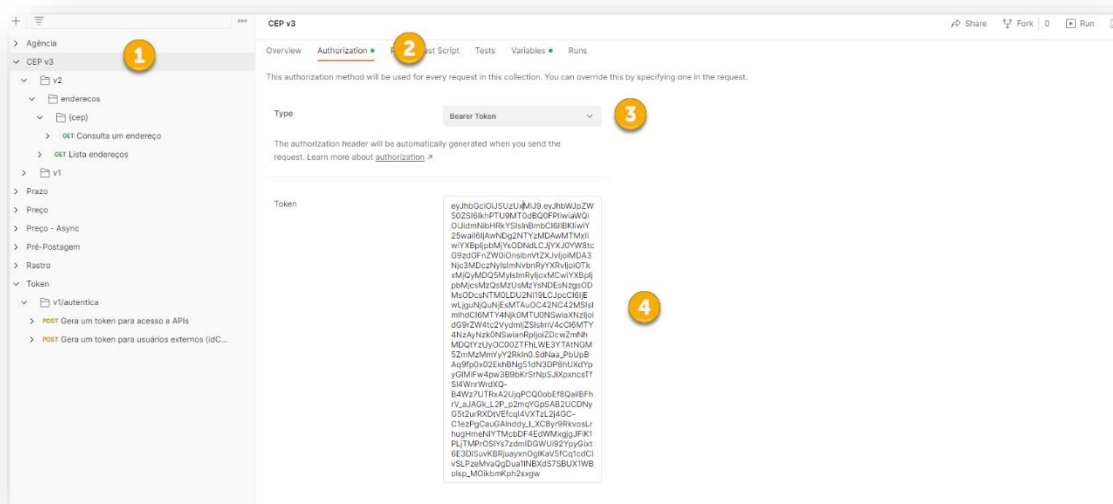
Agência
1
CEP v3
v2
enderecos
{cep}
GET Consulta um endereço
GET Lista endereços
v1
Prazo
Preço
Preço - Async
Pré-Postagem
Rastro
Token
v1/autentica
POST Gera um token para acesso a APIs
POST Gera um token para usuários externos (idC...

CEP v3
Share Fork 0 Run

Overview Authorization 2 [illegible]st Script Tests Variables Runs

This authorization method will be used for every request in this collection. You can override this by specifying one in the request.

Type
Bearer Token
3

The authorization header will be automatically generated when you send the request. Learn more about authorization ↗

Token
eyJhbGciOiJSUzUxMiJ9.eyJhbWJpZW50ZSI6IkhPTU9MT0dBQ0FPIiwiaWQiOiJidmNibHRkYSIsInBmbCI6IlBKIiwiY25wajI6IjAwNDg2NTYzMDAwMTMxIiwiYXBpIjpbMjYsODNdLCJjYXJ0YW8tcG9zdGFnZW0iOnsibnVtZXJvIjoiMDA3Njc3MDczNyIsImNvbnRyYXRvIjoiOTkxMjQyMDQ5MyIsImRyIjoxMCwiYXBpIjpbMjcsMzQsMzUsMzYsNDEsNzgsODMsODcsNTM0LDU2NTI9LCJpcCI6IjEwLjguNjQuNjEsMTAuOC42NC42MSIslmlhdCI6MTY4Njk0MTU0NSwiaXNzIjoidG9rZW4tc2VydmljZSIsImV4cCI6MTY4NzAyNzk0NSwianRpIjoiZDcwZmNhMDQtYzUyOC00ZTFhLWE3YTAtNGM5ZmMzMmYyY2RkIn0.SdNaa_PbUpBAq9fp0x02ExhBNg51dN3DP8hUXdYpyGlMiFw4pw3B9bKrSrNpSJlXpxncsTfSI4WnrWrdXQ-B4Wz7UTRxA2UjqPCQ0obEf8QaiIBFhrV_aJAGk_L2P_p2mqYGpSAB2UCDNyG5t2urRXDtVEfcqI4VXTzL2j4GC-C1ezPgCauGAInddy_l_XC8yr9RkvosLrhugHmeNYTMcbDF4EdWMxqjgJFIK1PLjTMPrOSIYs7zdmIDGWUl92YpyGixt6E3DISuvKBRjuayxnOgIKaV5fCq1cdCivSLPzeMvaQgDua1INBXdS7SBUX1WBolsp_MOikbmKph2sxgw
4